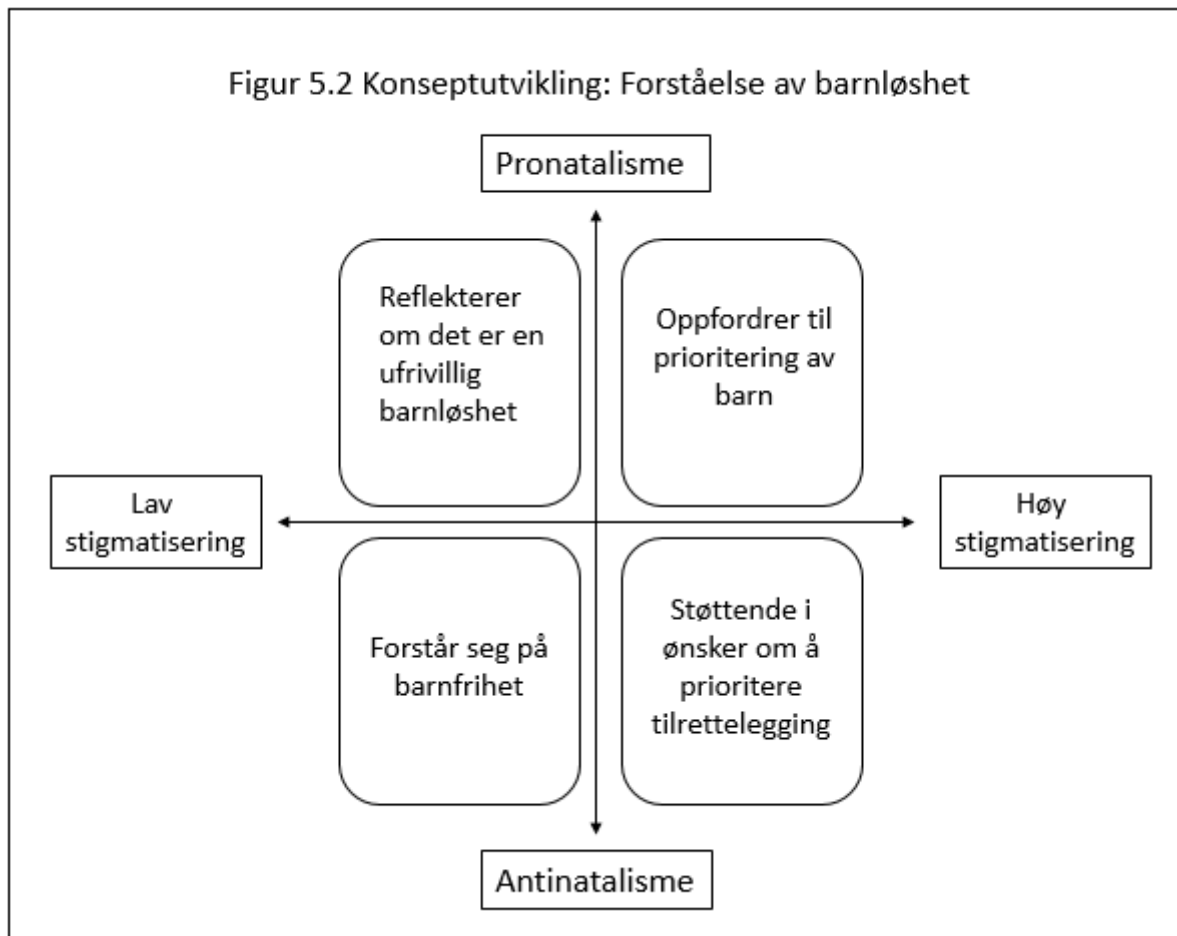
Figur 5.2 Konseptutvikling: Forståelse av barnløshet

Pronatalisme

Reflekterer om det er en ufrivillig barnløshet

Oppfordrer til prioritering av barn

Lav stigmatisering

Høy stigmatisering

Forstår seg på barnfrihet

Støttende i ønsker om å prioritere tilrettelegging

Antinatalisme